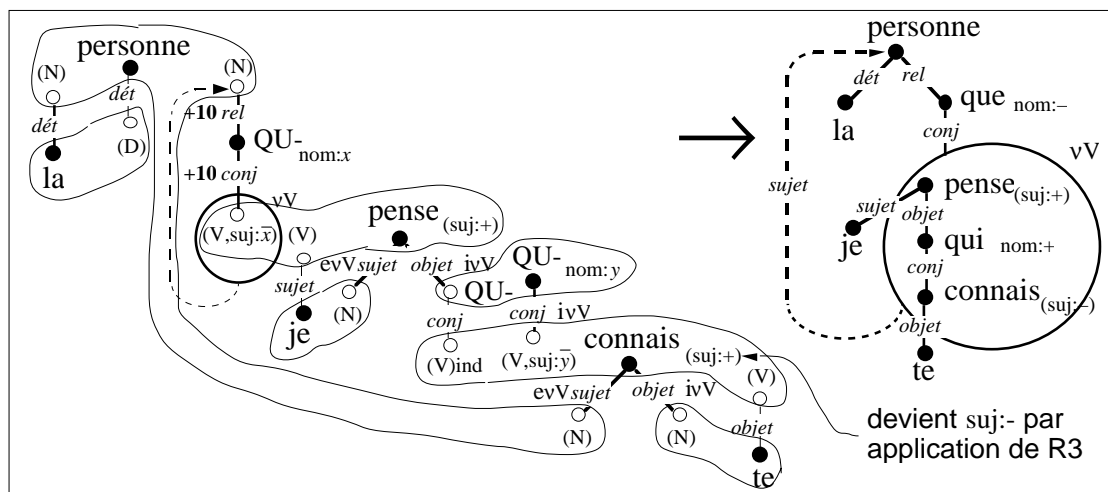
personne
(N)
dét
dét
(D)
la
(N)
+10 rel
QU-$_{nom:x}$
+10 conj
νV
(V,suj:$\bar{x}$)
(V)
pense$_{(suj:+)}$
evV sujet
sujet
(N)
je
objet
ivV
QU-$_{nom:y}$
QU-
conj
conj
ivV
(V)ind
(V,suj:$\bar{y}$)
connais
(suj:+)
(V)
evV sujet
objet
ivV
(N)
(N)
objet
te
devient suj:- par application de R3

personne
dét
rel
la
que $_{nom:-}$
conj
νV
sujet
pense$_{(suj:+)}$
sujet
objet
je
qui $_{nom:+}$
conj
connais$_{(suj:-)}$
objet
te